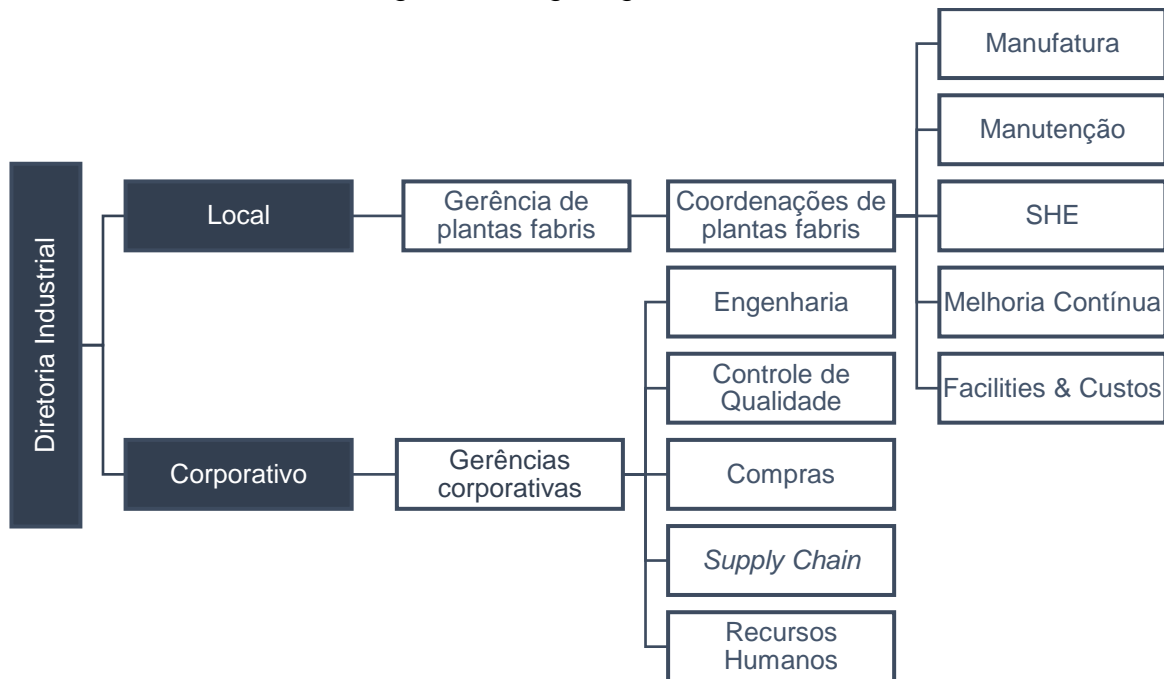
Diretoria Industrial

Local

Gerência de plantas fabris

Coordenações de plantas fabris

Manufatura

Manutenção

SHE

Melhoria Contínua

Facilities & Custos

Corporativo

Gerências corporativas

Engenharia

Controle de Qualidade

Compras

Supply Chain

Recursos Humanos